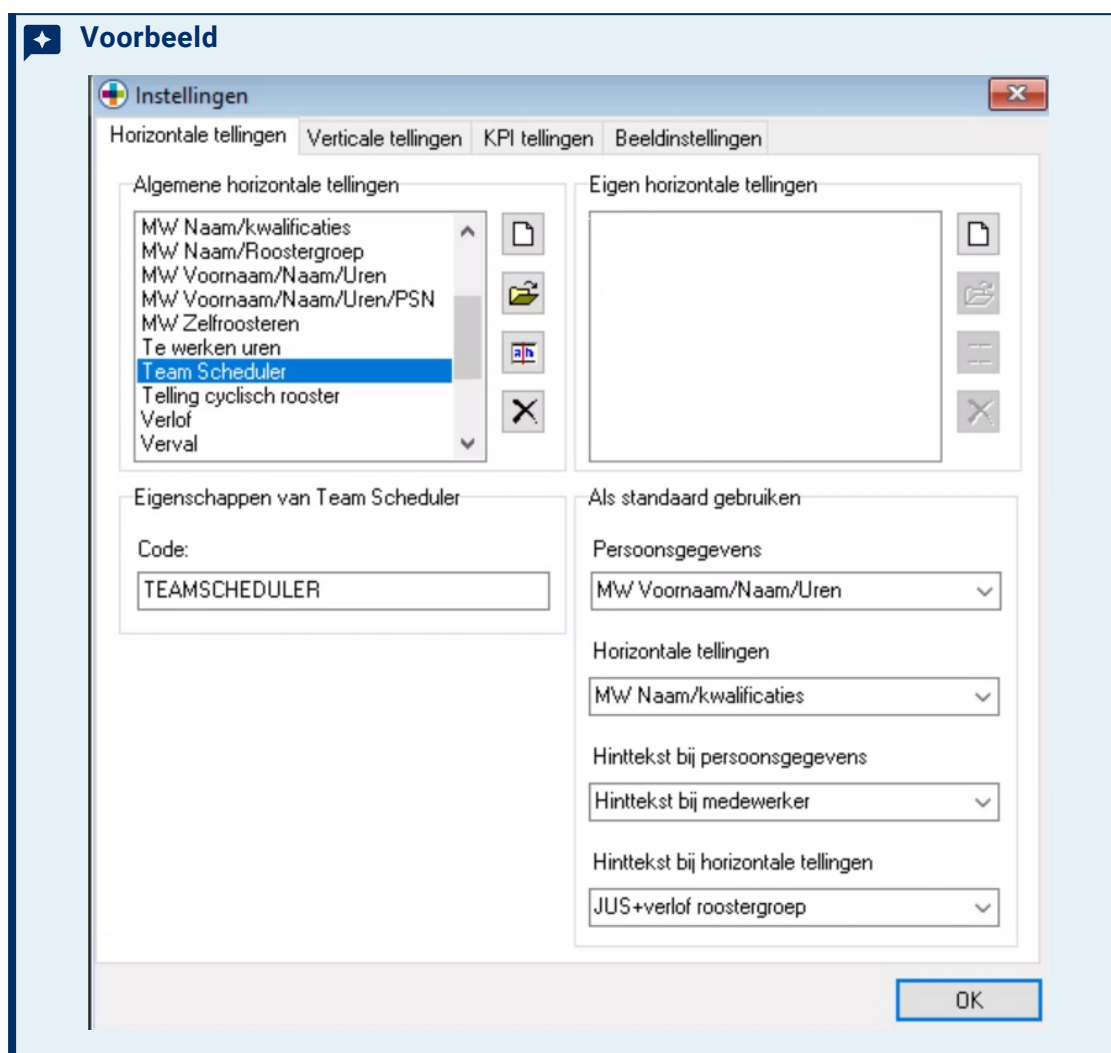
Voorbeeld

Instellingen

Horizontale tellingen | Verticale tellingen | KPI tellingen | Beeldinstellingen

Algemene horizontale tellingen

MW Naam/kwalificaties
MW Naam/Roostergroep
MW Voornaam/Naam/Uren
MW Voornaam/Naam/Uren/PSN
MW Zelfroosteren
Te werken uren
Team Scheduler
Telling cyclisch rooster
Verlof
Verval

Eigen horizontale tellingen

Eigenschappen van Team Scheduler

Code:

TEAMSCHEDULER

Als standaard gebruiken

Persoonsgegevens

MW Voornaam/Naam/Uren

Horizontale tellingen

MW Naam/kwalificaties

Hinttekst bij persoonsgegevens

Hinttekst bij medewerker

Hinttekst bij horizontale tellingen

JUS+verlof roostergroep

OK